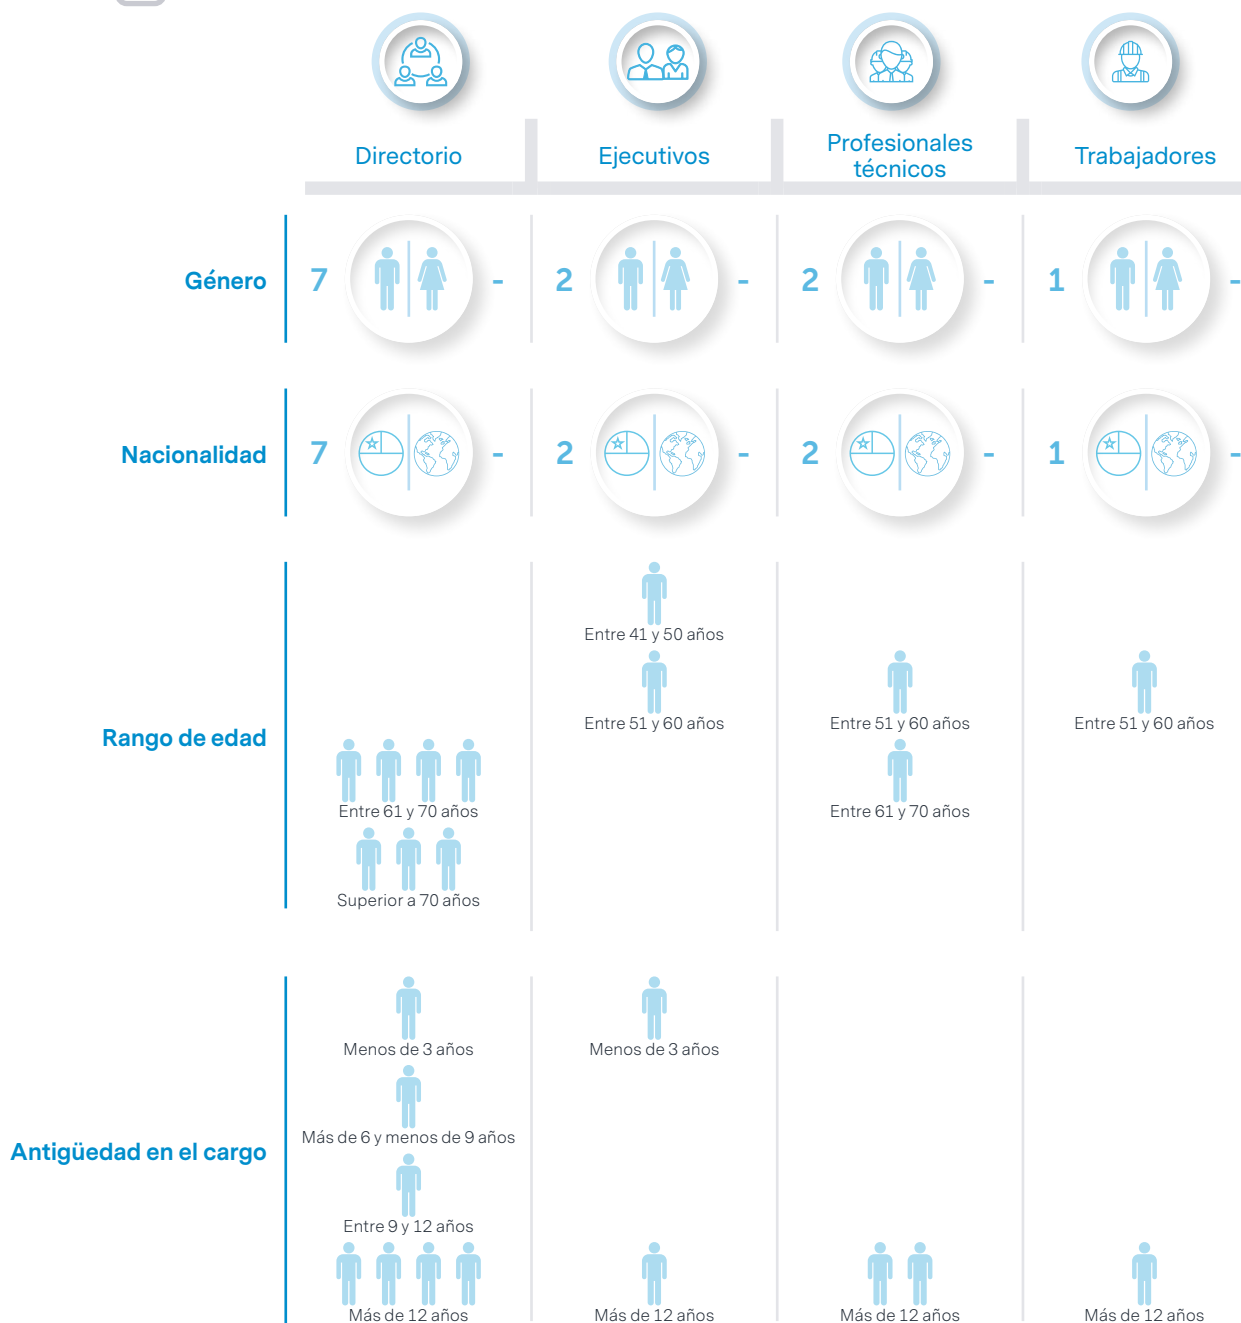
Directorio

Ejecutivos

Profesionales técnicos

Trabajadores

Género

7 -

2 -

2 -

1 -

Nacionalidad

7 -

2 -

2 -

1 -

Rango de edad

Entre 61 y 70 años

Superior a 70 años

Entre 41 y 50 años

Entre 51 y 60 años

Entre 51 y 60 años

Entre 61 y 70 años

Entre 51 y 60 años

Antigüedad en el cargo

Menos de 3 años

Más de 6 y menos de 9 años

Entre 9 y 12 años

Más de 12 años

Menos de 3 años

Más de 12 años

Más de 12 años

Más de 12 años